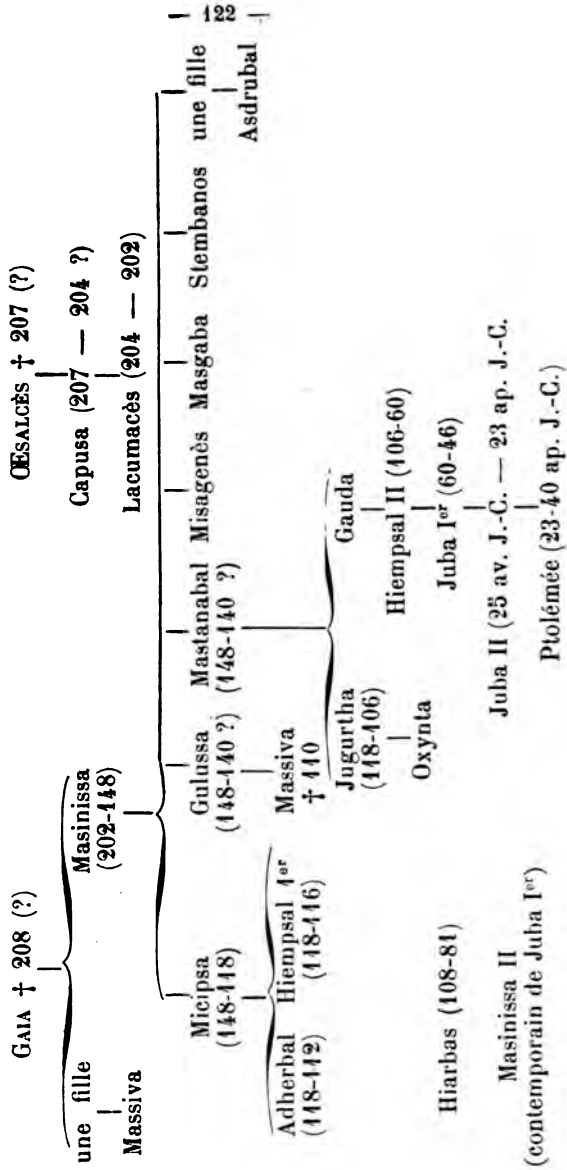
— 122 —

Œsalcès † 207 (?)

Capusa (207 — 204 ?)

Lacumacès (204 — 202)

Gaia † 208 (?)

une fille

Massiva

Masinissa (202-148)

Micipsa (148-118)

Adherbal (118-112)

Hiempsal Ier (118-116)

Gulussa (148-140 ?)

Massiva † 110

Mastanabal (148-140 ?)

Jugurtha (118-106)

Oxynta

Gauda

Hiempsal II (106-60)

Juba Ier (60-46)

Juba II (25 av. J.-C. — 23 ap. J.-C.

Ptolémée (23-40 ap. J.-C.)

Misagenès

Masgaba

Stembanos

une fille

Asdrubal

Hiarbas (108-81)

Masinissa II (contemporain de Juba Ier)